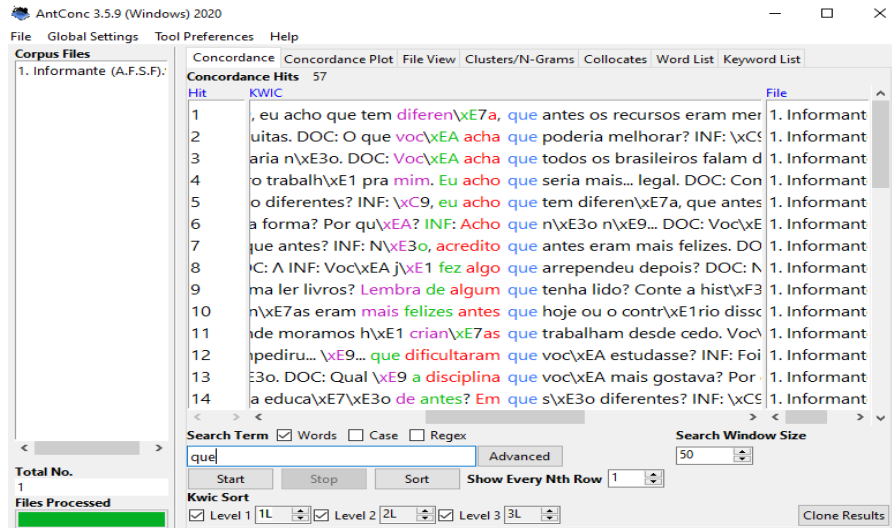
AntConc 3.5.9 (Windows) 2020

File Global Settings Tool Preferences Help

Corpus Files
1. Informante (A.F.S.F.)

Concordance | Concordance Plot | File View | Clusters/N-Grams | Collocates | Word List | Keyword List

Concordance Hits 57

| Hit | KWIC | File |
|---|---|---|
| 1 | , eu acho que tem diferen\xE7a, que antes os recursos eram mer | 1. Informant |
| 2 | uitas. DOC: O que voc\xEA acha que poderia melhorar? INF: \xC9 | 1. Informant |
| 3 | aria n\xE3o. DOC: Voc\xEA acha que todos os brasileiros falam d | 1. Informant |
| 4 | o trabalh\xE1 pra mim. Eu acho que seria mais... legal. DOC: Con | 1. Informant |
| 5 | o diferentes? INF: \xC9, eu acho que tem diferen\xE7a, que antes | 1. Informant |
| 6 | a forma? Por qu\xEA? INF: Acho que n\xE3o n\xE9... DOC: Voc\xE | 1. Informant |
| 7 | que antes? INF: N\xE3o, acredito que antes eram mais felizes. DO | 1. Informant |
| 8 | C: Λ INF: Voc\xEA j\xE1 fez algo que arrependeu depois? DOC: N | 1. Informant |
| 9 | ma ler livros? Lembra de algum que tenha lido? Conte a hist\xF3 | 1. Informant |
| 10 | n\xE7as eram mais felizes antes que hoje ou o contr\xE1rio disso | 1. Informant |
| 11 | nde moramos h\xE1 crian\xE7as que trabalham desde cedo. Voc\ | 1. Informant |
| 12 | npediru... \xE9... que dificultaram que voc\xEA estudasse? INF: Foi | 1. Informant |
| 13 | E3o. DOC: Qual \xE9 a disciplina que voc\xEA mais gostava? Por | 1. Informant |
| 14 | a educa\xE7\xE3o de antes? Em que s\xE3o diferentes? INF: \xC9 | 1. Informant |

Search Term ☑ Words ☐ Case ☐ Regex
que
Advanced
Search Window Size
50
Start Stop Sort
Show Every Nth Row 1

Total No.
1
Files Processed

Kwic Sort
☑ Level 1 1L ☑ Level 2 2L ☑ Level 3 3L
Clone Results